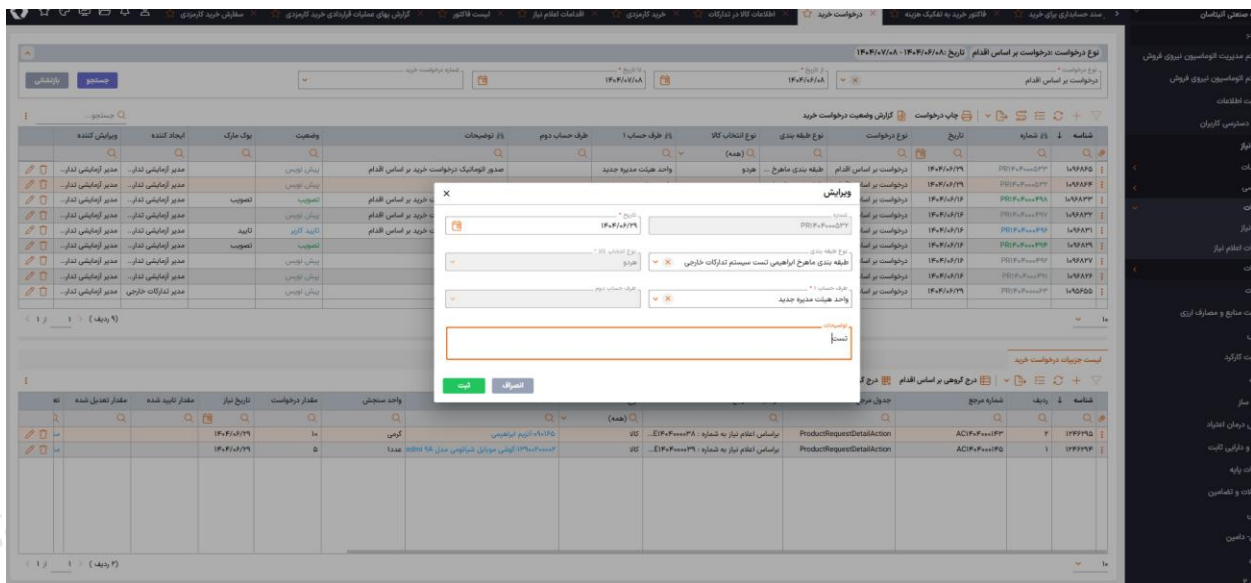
سند حسابداری برای خرید | فاکتور خرید به تفکیک هزینه | درخواست خرید | اطلاعات کالا در تدارکات | خرید کارمزدی | اقدامات اعلام نیاز | لیست فاکتور | گزارش بهای عملیات قراردادی خرید کارمزدی | سفارش خرید کارمزدی

صنعتی آلبتاس
مدیریت اتوماسیون نیروی فروش
اتوماسیون نیروی فروش
اطلاعات
دسترسی کاربران
نیاز
اعلام نیاز
منابع و مصارف ارزی
کارکرد
ساز
درمان اهدا
و دارایی ثابت
پایه
و تضامین
دامین

نوع درخواست :درخواست بر اساس اقدام تاریخ ۱۴۰۴/۰۶/۰۸ - ۱۴۰۴/۰۷/۰۸

درخواست بر اساس اقدام | ۱۴۰۴/۰۶/۰۸ | ۱۴۰۴/۰۷/۰۸ | شماره درخواست خرید | جستجو | بازنشانی

چاپ درخواست | گزارش وضعیت درخواست خرید | جستجو...

| شناسه | شماره | تاریخ | نوع درخواست | نوع طبقه بندی | نوع انتخاب کالا | طرف حساب ۱ | طرف حساب دوم | توضیحات | وضعیت | بوک مارک | ایجاد کننده | ویرایش کننده |
|---|---|---|---|---|---|---|---|---|---|---|---|---|
| | | | | | (همه) | | | | | | | |
| ۱۰۹۶۹۶ | | ۱۴۰۴/۰۶/۲۹ | درخواست بر اساس اقدام | طبقه بندی ماهرخ ... | هردو | واحد هیئت مدیره جدید | | صدور اتوماتیک درخواست خرید بر اساس اقدام | پیش نویس | | مدیر آزمایشی تدا... | مدیر آزمایشی تدا... |
| ۱۰۹۶۹۴ | | ۱۴۰۴/۰۶/۲۹ | درخواست بر اساس | | | | | | پیش نویس | | مدیر آزمایشی تدا... | مدیر آزمایشی تدا... |
| ۱۰۹۶۸۳ | | ۱۴۰۴/۰۶/۱۶ | درخواست بر اساس | | | | | خرید بر اساس اقدام | تصویب | تصویب | مدیر آزمایشی تدا... | مدیر آزمایشی تدا... |
| ۱۰۹۶۸۲ | | ۱۴۰۴/۰۶/۱۶ | درخواست بر اساس | | | | | خرید بر اساس اقدام | پیش نویس | | مدیر آزمایشی تدا... | مدیر آزمایشی تدا... |
| ۱۰۹۶۸۱ | | ۱۴۰۴/۰۶/۱۶ | درخواست بر اساس | | | | | خرید بر اساس اقدام | تایید کاربر | تایید | مدیر آزمایشی تدا... | مدیر آزمایشی تدا... |
| ۱۰۹۶۷۹ | | ۱۴۰۴/۰۶/۱۶ | درخواست بر اساس | | | | | | تصویب | تصویب | مدیر آزمایشی تدا... | مدیر آزمایشی تدا... |
| ۱۰۹۶۷۷ | | ۱۴۰۴/۰۶/۱۶ | درخواست بر اساس | | | | | | پیش نویس | | مدیر آزمایشی تدا... | مدیر آزمایشی تدا... |
| ۱۰۹۶۷۵ | | ۱۴۰۴/۰۶/۱۶ | درخواست بر اساس | | | | | | پیش نویس | | مدیر آزمایشی تدا... | مدیر آزمایشی تدا... |
| ۱۰۹۵۶۵۵ | | ۱۴۰۴/۰۶/۲۹ | درخواست بر اساس | | | | | | پیش نویس | | مدیر تدارکات خارجی | مدیر آزمایشی تدا... |

۱ از ۱ (۹ ردیف)

ویرایش
شماره: PR۱۴۰۴۰۰۰۰۵۲۷
تاریخ *: ۱۴۰۴/۰۶/۲۹
نوع طبقه بندی: طبقه بندی ماهرخ ابراهیمی تست سیستم تدارکات خارجی
نوع انتخاب کالا *: هردو
طرف حساب ۱ *: واحد هیئت مدیره جدید
طرف حساب دوم
توضیحات: تست
ثبت | انصراف

لیست جزییات درخواست خرید
درج گروهی بر اساس اقدام | درج ک

| شناسه | ردیف | شماره مرجع | جدول مرجع | | | | واحد سنجش | مقدار درخواست | تاریخ نیاز | مقدار تایید شده | مقدار تعدیل شده | تا |
|---|---|---|---|---|---|---|---|---|---|---|---|---|
| | | | | | (همه) | | | | | | | |
| ۱۲۴۶۲۹۵ | ۲ | AC۱۴۰۴۰۰۰۰۱۴۳ | ProductRequestDetailAction | براساس اعلام نیاز به شماره : E۱۴۰۴۰۰۰۰۳۸... | کالا | ۰۹۰۱۶۵-آلومینیوم ابراهیمی | گرمی | ۱۰ | ۱۴۰۴/۰۶/۲۹ | | | |
| ۱۲۴۶۲۹۴ | ۱ | AC۱۴۰۴۰۰۰۰۱۴۵ | ProductRequestDetailAction | براساس اعلام نیاز به شماره : E۱۴۰۴۰۰۰۰۳۹... | کالا | ۱۳۹۰۰۰۰۰۲-گوشی موبایل شیائومی مدل redmi 9A | عدد | ۵ | ۱۴۰۴/۰۶/۲۹ | | | |

۱ از ۱ (۲ ردیف)